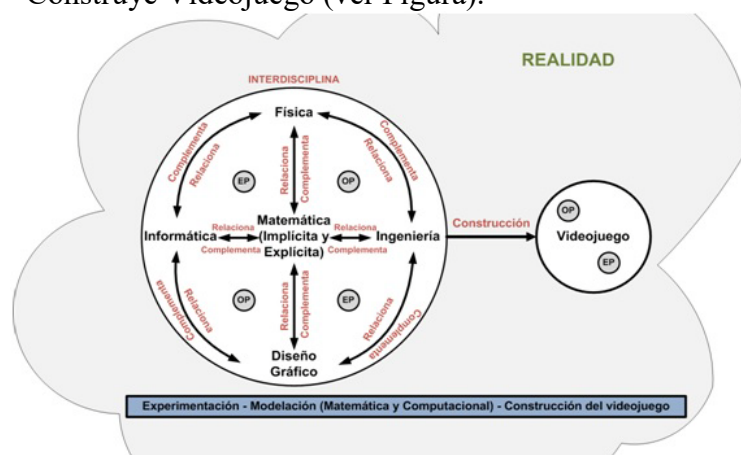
Construye Videojuego (ver Figura).

REALIDAD

INTERDISCIPLINA

Física

Complementa
Relaciona

Complementa
Relaciona

Relaciona
Complementa

EP

OP

Matemática (Implícita y Explícita)

Informática

Relaciona
Complementa

Relaciona
Complementa

Ingeniería

Construcción

Videojuego

OP

EP

OP

EP

Relaciona
Complementa

Complementa
Relaciona

Relaciona
Complementa

Diseño Gráfico

Experimentación - Modelación (Matemática y Computacional) - Construcción del videojuego